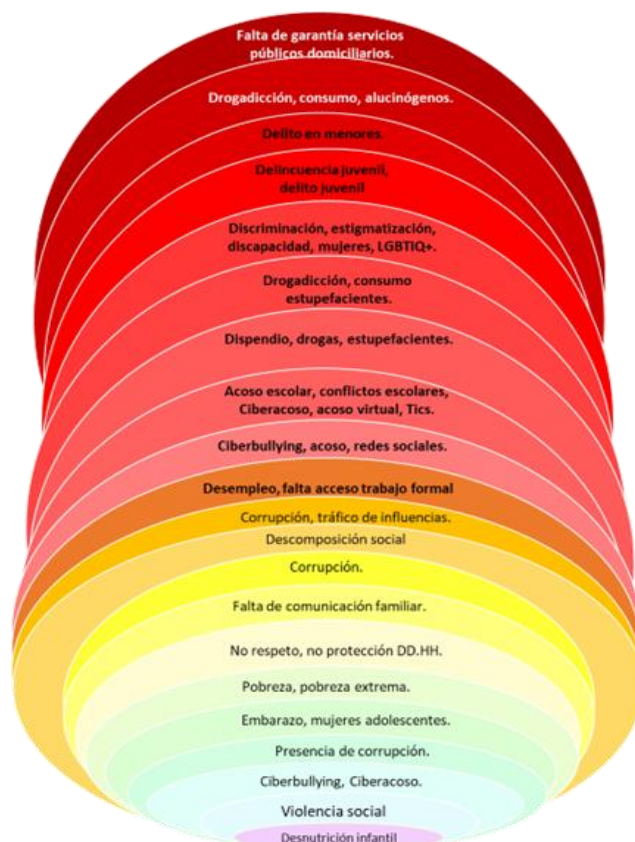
Falta de garantía servicios públicos domiciliarios.

Drogadicción, consumo, alucinógenos.

Delito en menores.

Delincuencia juvenil, delito juvenil

Discriminación, estigmatización, discapacidad, mujeres, LGBTIQ+.

Drogadicción, consumo estupefacientes.

Dispendio, drogas, estupefacientes.

Acoso escolar, conflictos escolares, Ciberacoso, acoso virtual, Tics.

Ciberbullying, acoso, redes sociales.

Desempleo, falta acceso trabajo formal

Corrupción, tráfico de influencias.

Descomposición social

Corrupción.

Falta de comunicación familiar.

No respeto, no protección DD.HH.

Pobreza, pobreza extrema.

Embarazo, mujeres adolescentes.

Presencia de corrupción.

Ciberbullying, Ciberacoso.

Violencia social

Desnutrición infantil